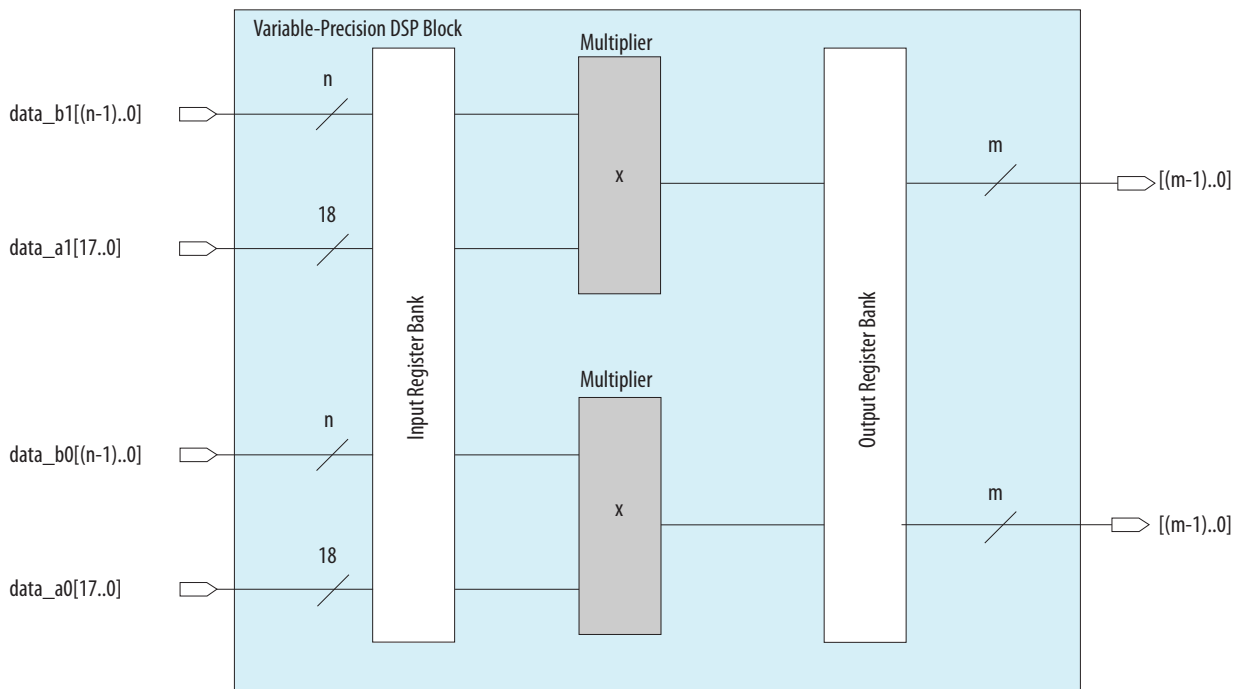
Variable-Precision DSP Block

data_b1[(n-1)..0]

n

data_a1[17..0]

18

Input Register Bank

Multiplier

x

Output Register Bank

m

[(m-1)..0]

Multiplier

data_b0[(n-1)..0]

n

x

m

[(m-1)..0]

data_a0[17..0]

18